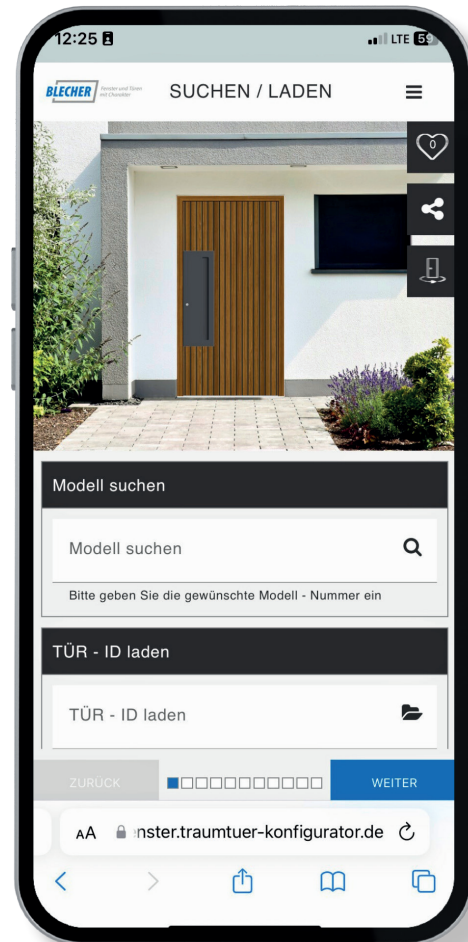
12:25

LTE 59

BLECHER Fenster und Türen mit Charakter

SUCHEN / LADEN

0

Modell suchen

Modell suchen

Bitte geben Sie die gewünschte Modell - Nummer ein

TÜR - ID laden

TÜR - ID laden

ZURÜCK

WEITER

AA nster.traumtuer-konfigurator.de